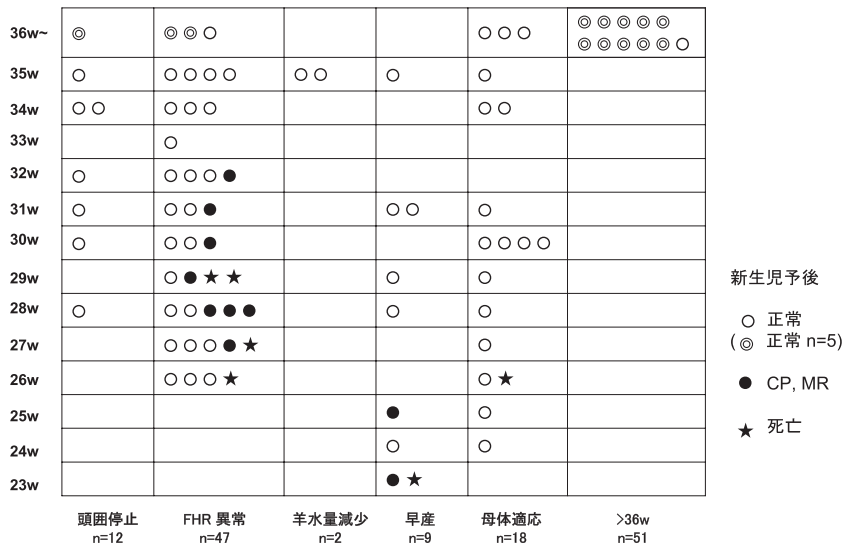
| | | | | | | |
|---|---|---|---|---|---|---|
| 36w~ | ◎ | ◎◎○ | | | ○○○ | ◎◎◎◎◎ ◎◎◎◎◎○ |
| 35w | ○ | ○○○○ | ○○ | ○ | ○ | |
| 34w | ○○ | ○○○ | | | ○○ | |
| 33w | | ○ | | | | |
| 32w | ○ | ○○○● | | | | |
| 31w | ○ | ○○● | | ○○ | ○ | |
| 30w | ○ | ○○● | | | ○○○○ | |
| 29w | | ○●★★ | | ○ | ○ | |
| 28w | ○ | ○○●●● | | ○ | ○ | |
| 27w | | ○○○●★ | | | ○ | |
| 26w | | ○○○★ | | | ○★ | |
| 25w | | | | ● | ○ | |
| 24w | | | | ○ | ○ | |
| 23w | | | | ●★ | | |
| | 頭囲停止 n=12 | FHR 異常 n=47 | 羊水量減少 n=2 | 早産 n=9 | 母体適応 n=18 | >36w n=51 |

新生児予後

○ 正常
(◎ 正常 n=5)

● CP, MR

★ 死亡